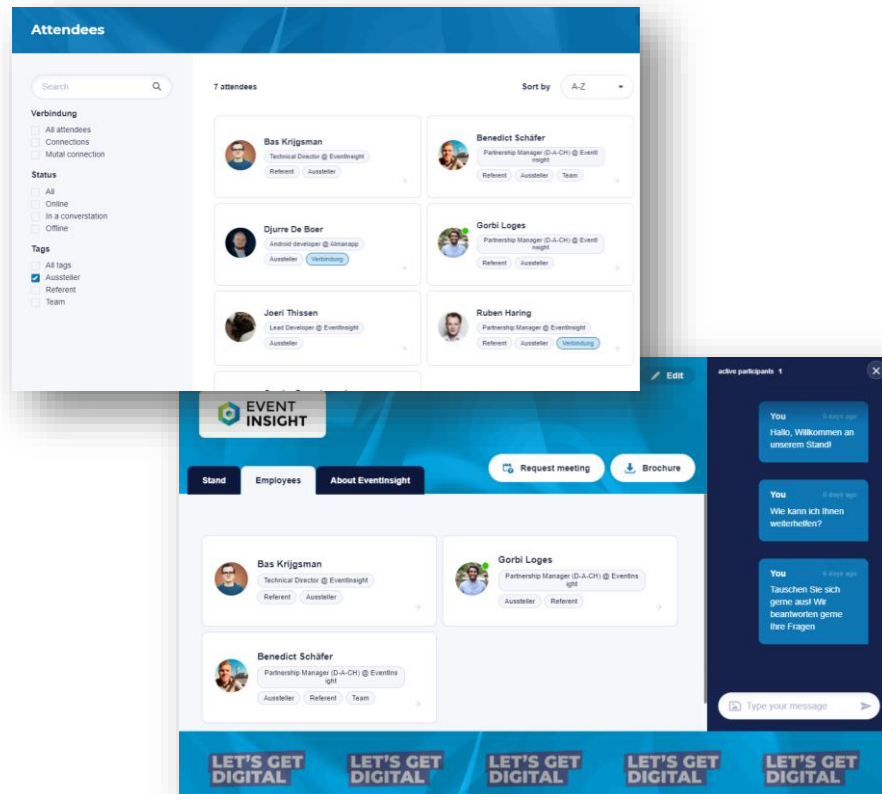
Attendees

Search

Verbindung
All attendees
Connections
Mutal connection

Status
All
Online
In a converstation
Offline

Tags
All tags
Aussteller
Referent
Team

7 attendees

Sort by A-Z

Bas Krijgsman
Technical Director @ EventInsight
Referent Aussteller

Benedict Schäfer
Partnership Manager (D-A-CH) @ EventInsight
Referent Aussteller Team

Djurre De Boer
Android developer @ Almanapp
Aussteller Verbindung

Gorbi Loges
Partnership Manager (D-A-CH) @ EventInsight
Referent Aussteller

Joeri Thissen
Lead Developer @ EventInsight
Aussteller

Ruben Haring
Partnership Manager @ EventInsight
Referent Aussteller Verbindung

Edit

EVENT INSIGHT

Stand Employees About EventInsight

Request meeting Brochure

Bas Krijgsman
Technical Director @ EventInsight
Referent Aussteller

Gorbi Loges
Partnership Manager (D-A-CH) @ EventInsight
Aussteller Referent

Benedict Schäfer
Partnership Manager (D-A-CH) @ EventInsight
Aussteller Referent Team

active participants 1

You 6 days ago
Hallo, Willkommen an unserem Stand!

You 6 days ago
Wie kann ich Ihnen weiterhelfen?

You 6 days ago
Tauschen Sie sich gerne aus! Wir beantworten gerne Ihre Fragen

Type your message

LET'S GET DIGITAL LET'S GET DIGITAL LET'S GET DIGITAL LET'S GET DIGITAL LET'S GET DIGITAL